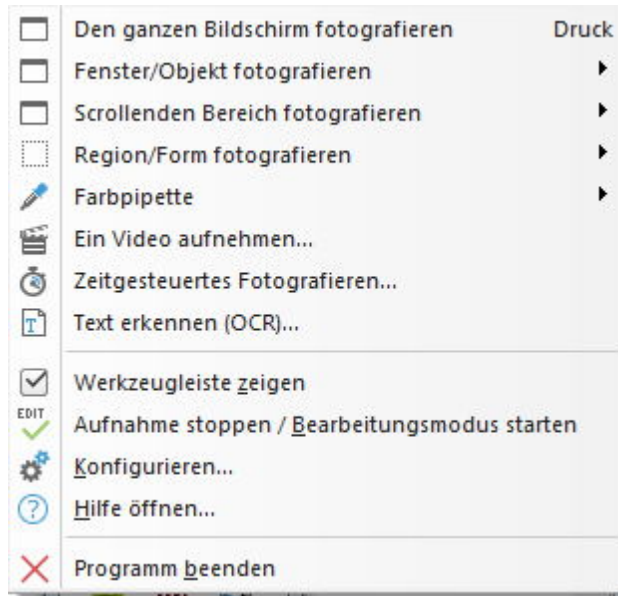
Den ganzen Bildschirm fotografieren Druck
Fenster/Objekt fotografieren
Scrollenden Bereich fotografieren
Region/Form fotografieren
Farbpipette
Ein Video aufnehmen...
Zeitgesteuertes Fotografieren...
Text erkennen (OCR)...

Werkzeugleiste zeigen
EDIT
Aufnahme stoppen / Bearbeitungsmodus starten
Konfigurieren...
Hilfe öffnen...

Programm beenden